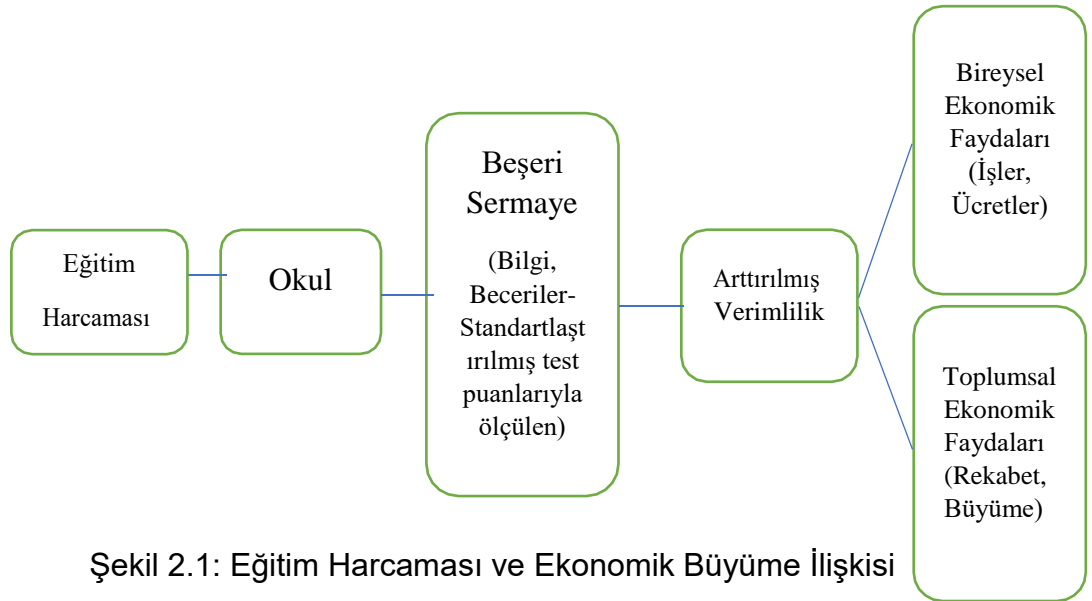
Eğitim Harcaması

Okul

Beşeri Sermaye

(Bilgi, Beceriler-Standartlaştırılmış test puanlarıyla ölçülen)

Arttırılmış Verimlilik

Bireysel Ekonomik Faydaları (İşler, Ücretler)

Toplumsal Ekonomik Faydaları (Rekabet, Büyüme)

Şekil 2.1: Eğitim Harcaması ve Ekonomik Büyüme İlişkisi